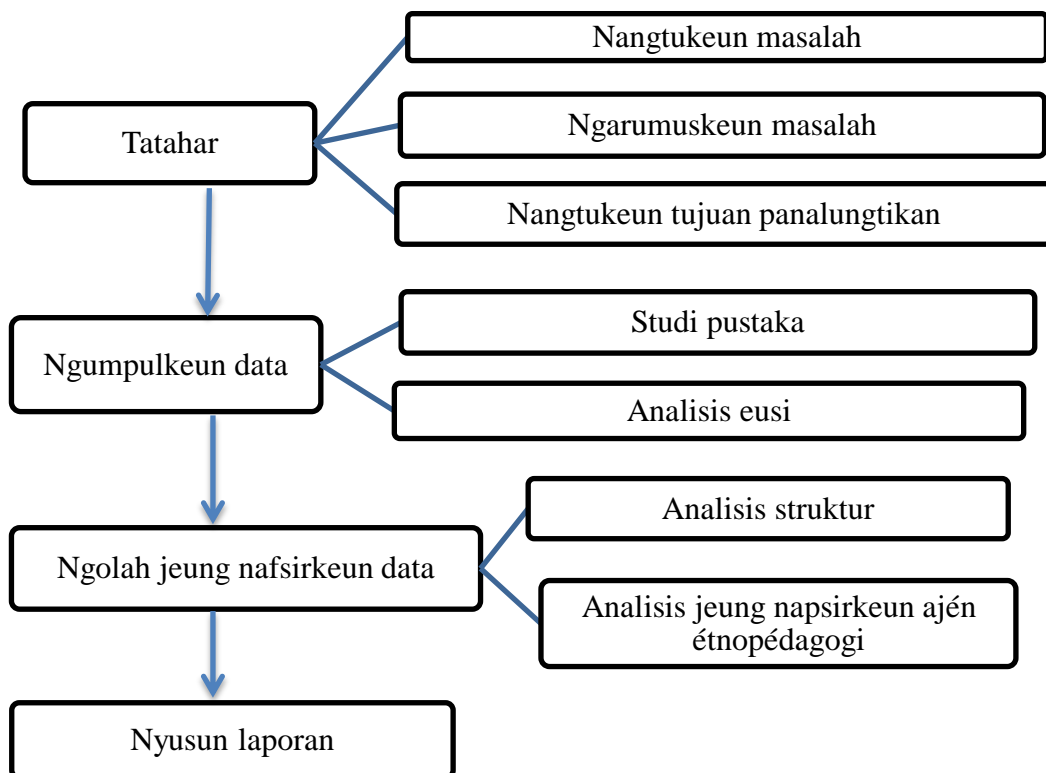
Tatahar

Nangtukeun masalah

Ngarumuskeun masalah

Nangtukeun tujuan panalungtikan

Ngumpulkeun data

Studi pustaka

Analisis eusi

Ngolah jeung nafsirkeun data

Analisis struktur

Analisis jeung napsirkeun ajén étnopédagogi

Nyusun laporan